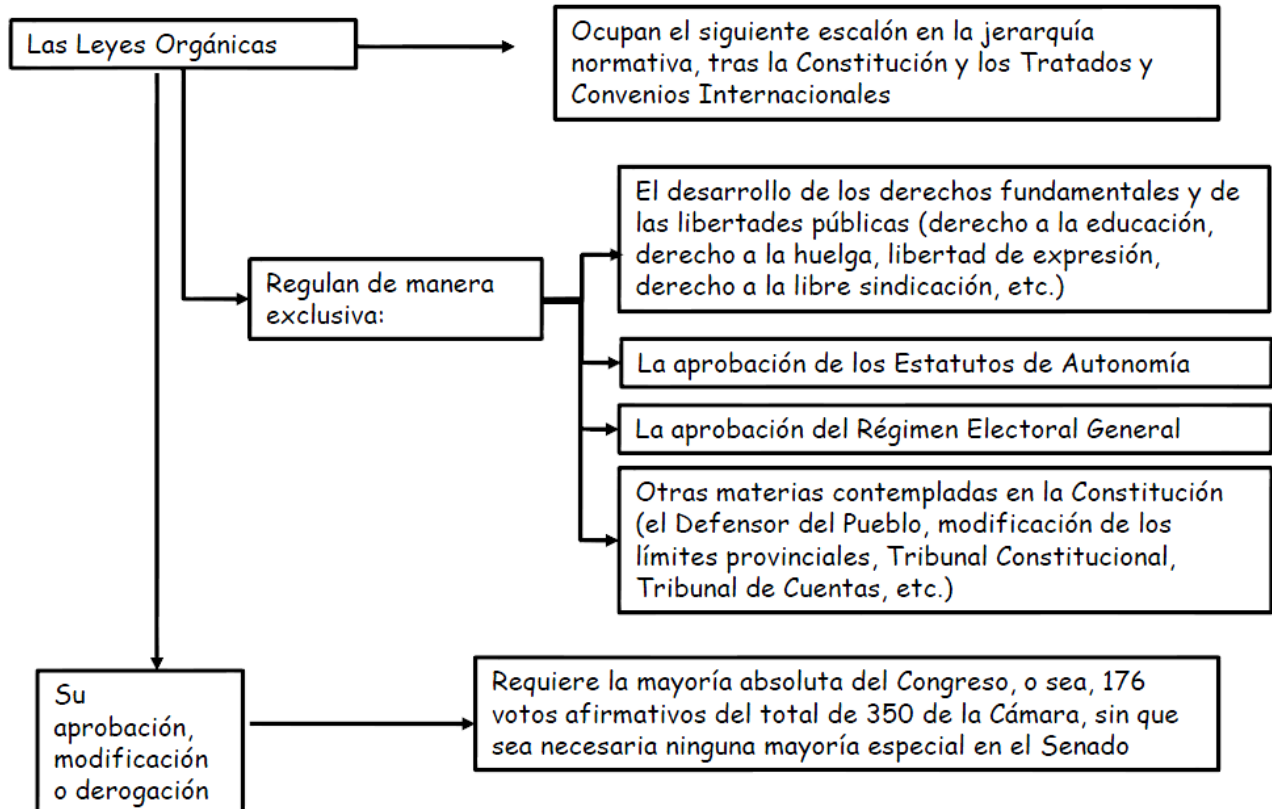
Las Leyes Orgánicas

Ocupan el siguiente escalón en la jerarquía normativa, tras la Constitución y los Tratados y Convenios Internacionales

Regulan de manera exclusiva:

El desarrollo de los derechos fundamentales y de las libertades públicas (derecho a la educación, derecho a la huelga, libertad de expresión, derecho a la libre sindicación, etc.)

La aprobación de los Estatutos de Autonomía

La aprobación del Régimen Electoral General

Otras materias contempladas en la Constitución (el Defensor del Pueblo, modificación de los límites provinciales, Tribunal Constitucional, Tribunal de Cuentas, etc.)

Su aprobación, modificación o derogación

Requiere la mayoría absoluta del Congreso, o sea, 176 votos afirmativos del total de 350 de la Cámara, sin que sea necesaria ninguna mayoría especial en el Senado